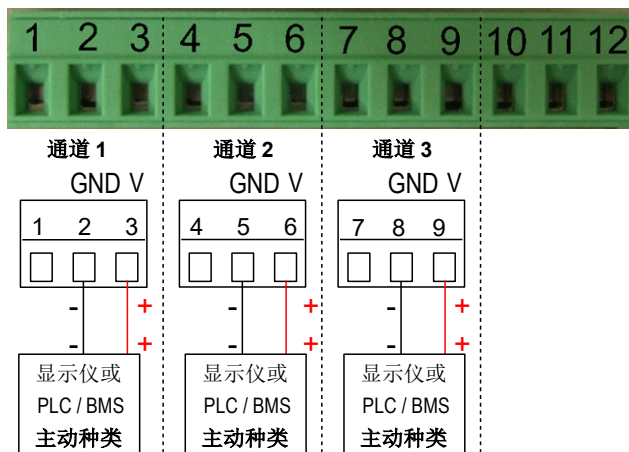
1 2 3 4 5 6 7 8 9 10 11 12

通道 1

GND V

1 2 3

-
-
+
+

显示仪或
PLC / BMS
主动种类

通道 2

GND V

4 5 6

-
-
+
+

显示仪或
PLC / BMS
主动种类

通道 3

GND V

7 8 9

-
-
+
+

显示仪或
PLC / BMS
主动种类